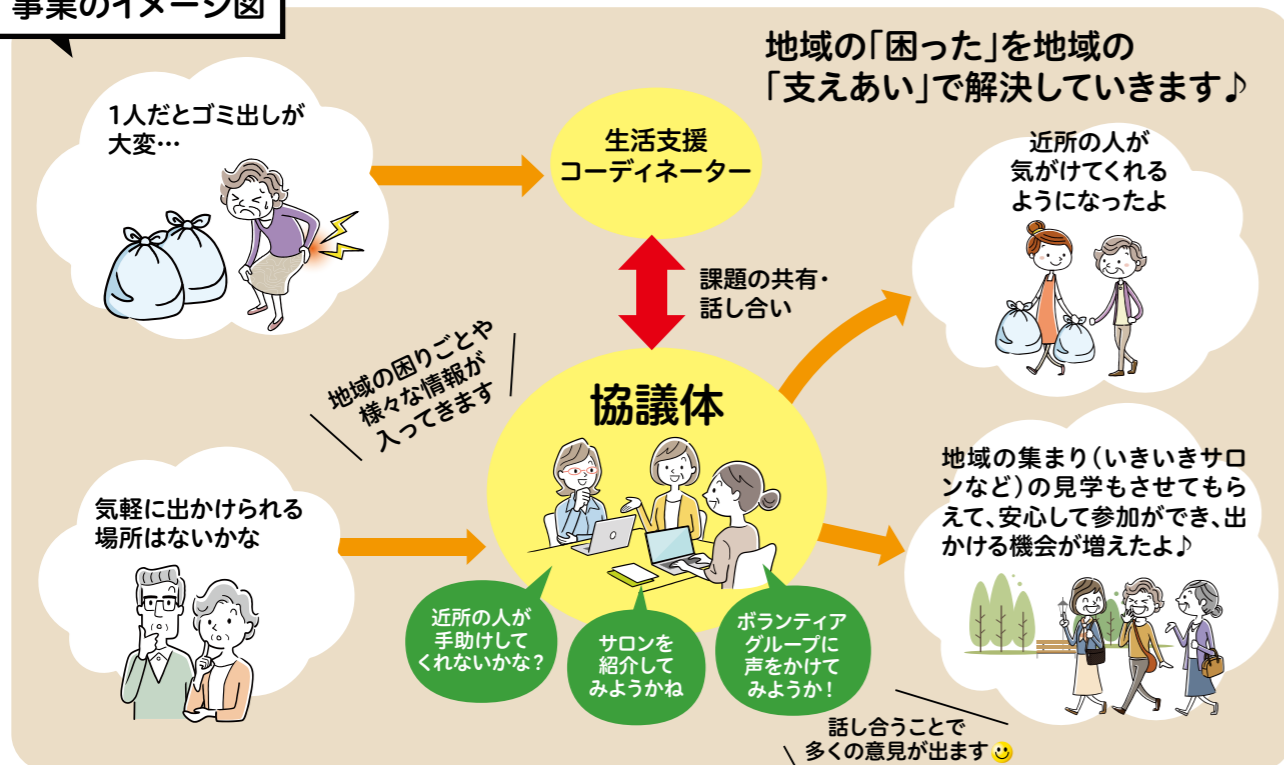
事業のイメージ図

地域の「困った」を地域の「支えあい」で解決していきます♪

1人だとゴミ出しが大変…

生活支援コーディネーター

課題の共有・話し合い

近所の人が気がけてくれるようになったよ

地域の困りごとや様々な情報が入ってきます

協議体

気軽に出かけられる場所はないかな

地域の集まり(いきいきサロンなど)の見学もさせてもらえて、安心して参加ができ、出かける機会が増えたよ♪

近所の人が手助けしてくれないかな?

サロンを紹介してみようかね

ボランティアグループに声をかけてみようか!

話し合うことで多くの意見が出ます